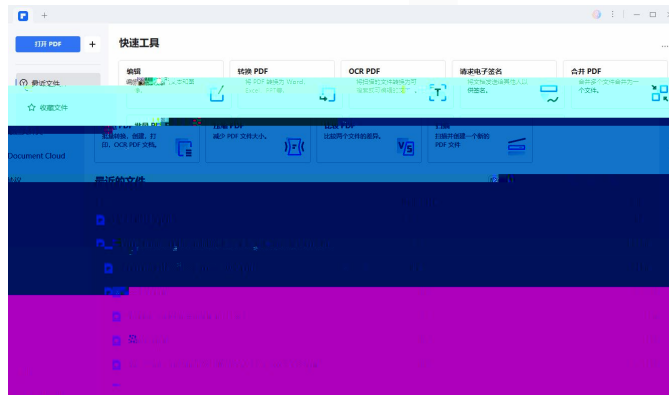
打开 PDF

快速工具

最近文件

收藏文件

Document Cloud

编辑

转换 PDF
将 PDF 转换为 Word、Excel、PPT等。

OCR PDF
将扫描的文件转换为可编辑的可搜索的文字。

请求电子签名
将文档发送给其他人以供签名。

合并 PDF
将多个文件合并为一个文件。

批量 PDF
批量转换、加密、打印、OCR PDF 文档。

压缩 PDF
减少 PDF 文件大小。

比较 PDF
比较两个文件的差异。

扫描
扫描并创建一个新的 PDF 文件

最近的文件